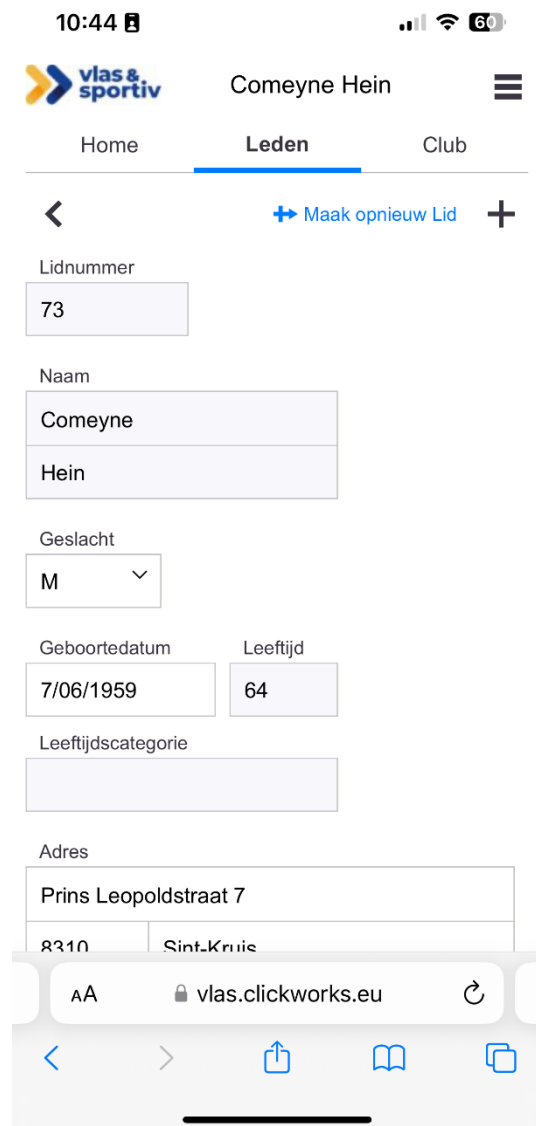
10:44

60

vlas & sportiv

Comeyne Hein

Home

Leden

Club

Maak opnieuw Lid

Lidnummer

73

Naam

Comeyne

Hein

Geslacht

M

Geboortedatum

7/06/1959

Leeftijd

64

Leeftijdscategorie

Adres

Prins Leopoldstraat 7

8310

Sint-Kruis

AA

vlas.clickworks.eu